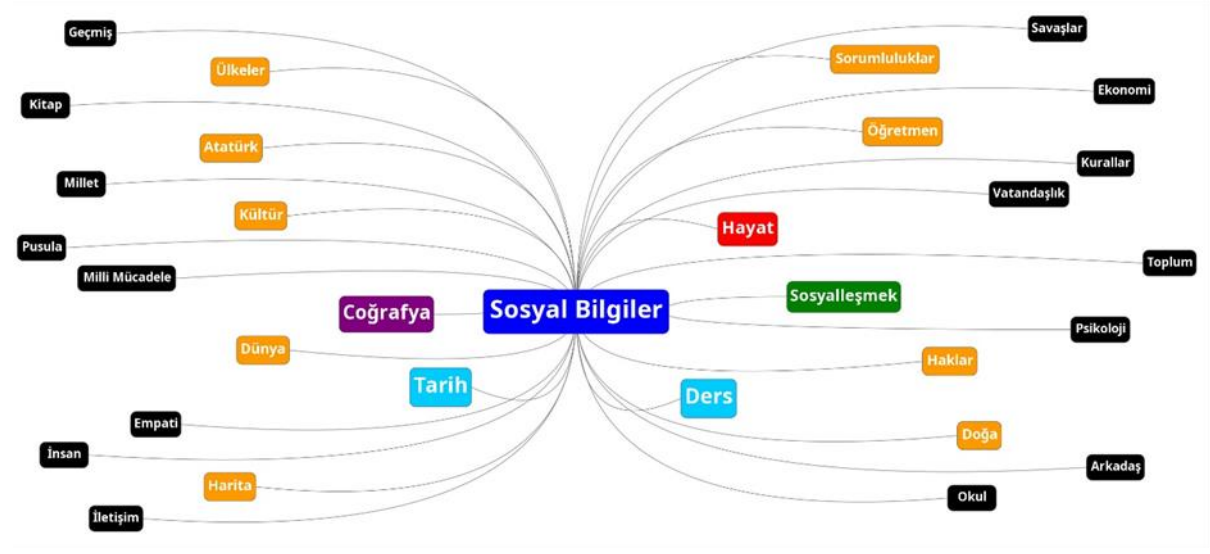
Geçmiş
Ülkeler
Kitap
Atatürk
Millet
Kültür
Pusula
Milli Mücadele
Coğrafya
Sosyal Bilgiler
Dünya
Tarih
Empati
İnsan
Harita
İletişim
Savaşlar
Sorumluluklar
Ekonomi
Öğretmen
Kurallar
Vatandaşlık
Hayat
Toplum
Sosyalleşmek
Psikoloji
Haklar
Ders
Doğa
Arkadaş
Okul